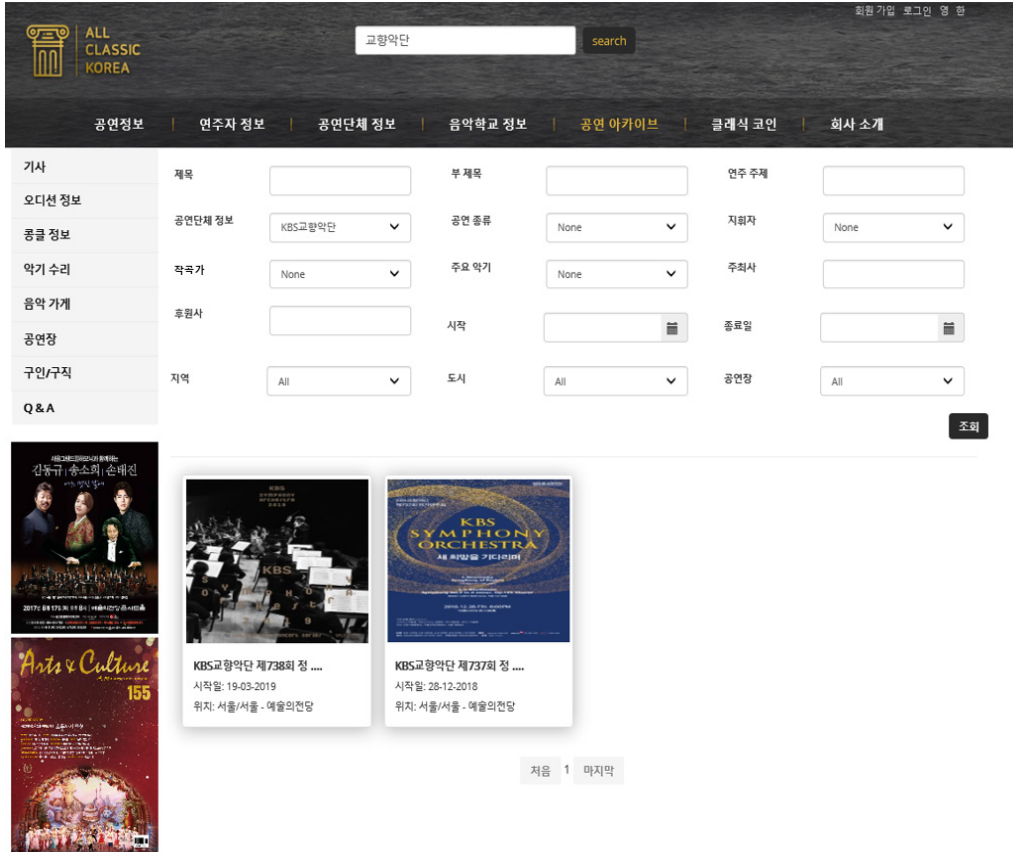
회원 가입 로그인 영 한

ALL CLASSIC KOREA

교향악단

search

공연정보 | 연주자 정보 | 공연단체 정보 | 음악학교 정보 | 공연 아카이브 | 클래식 코인 | 회사 소개

기사
오디션 정보
콩쿨 정보
악기 수리
음악 가게
공연장
구인/구직
Q & A

제목
부 제목
연주 주제
공연단체 정보
KBS교향악단
공연 종류
None
지휘자
None
작곡가
None
주요 악기
None
주최사
후원사
시작
종료일
지역
All
도시
All
공연장
All

조회

김동규 | 송소희 | 손태진

2017

Arts & Culture 155

KBS SYMPHONY ORCHESTRA

KBS교향악단 제738회 정 ....
시작일: 19-03-2019
위치: 서울/서울 - 예술의전당

KBS교향악단 제737회 정 ....
시작일: 28-12-2018
위치: 서울/서울 - 예술의전당

처음 1 마지막